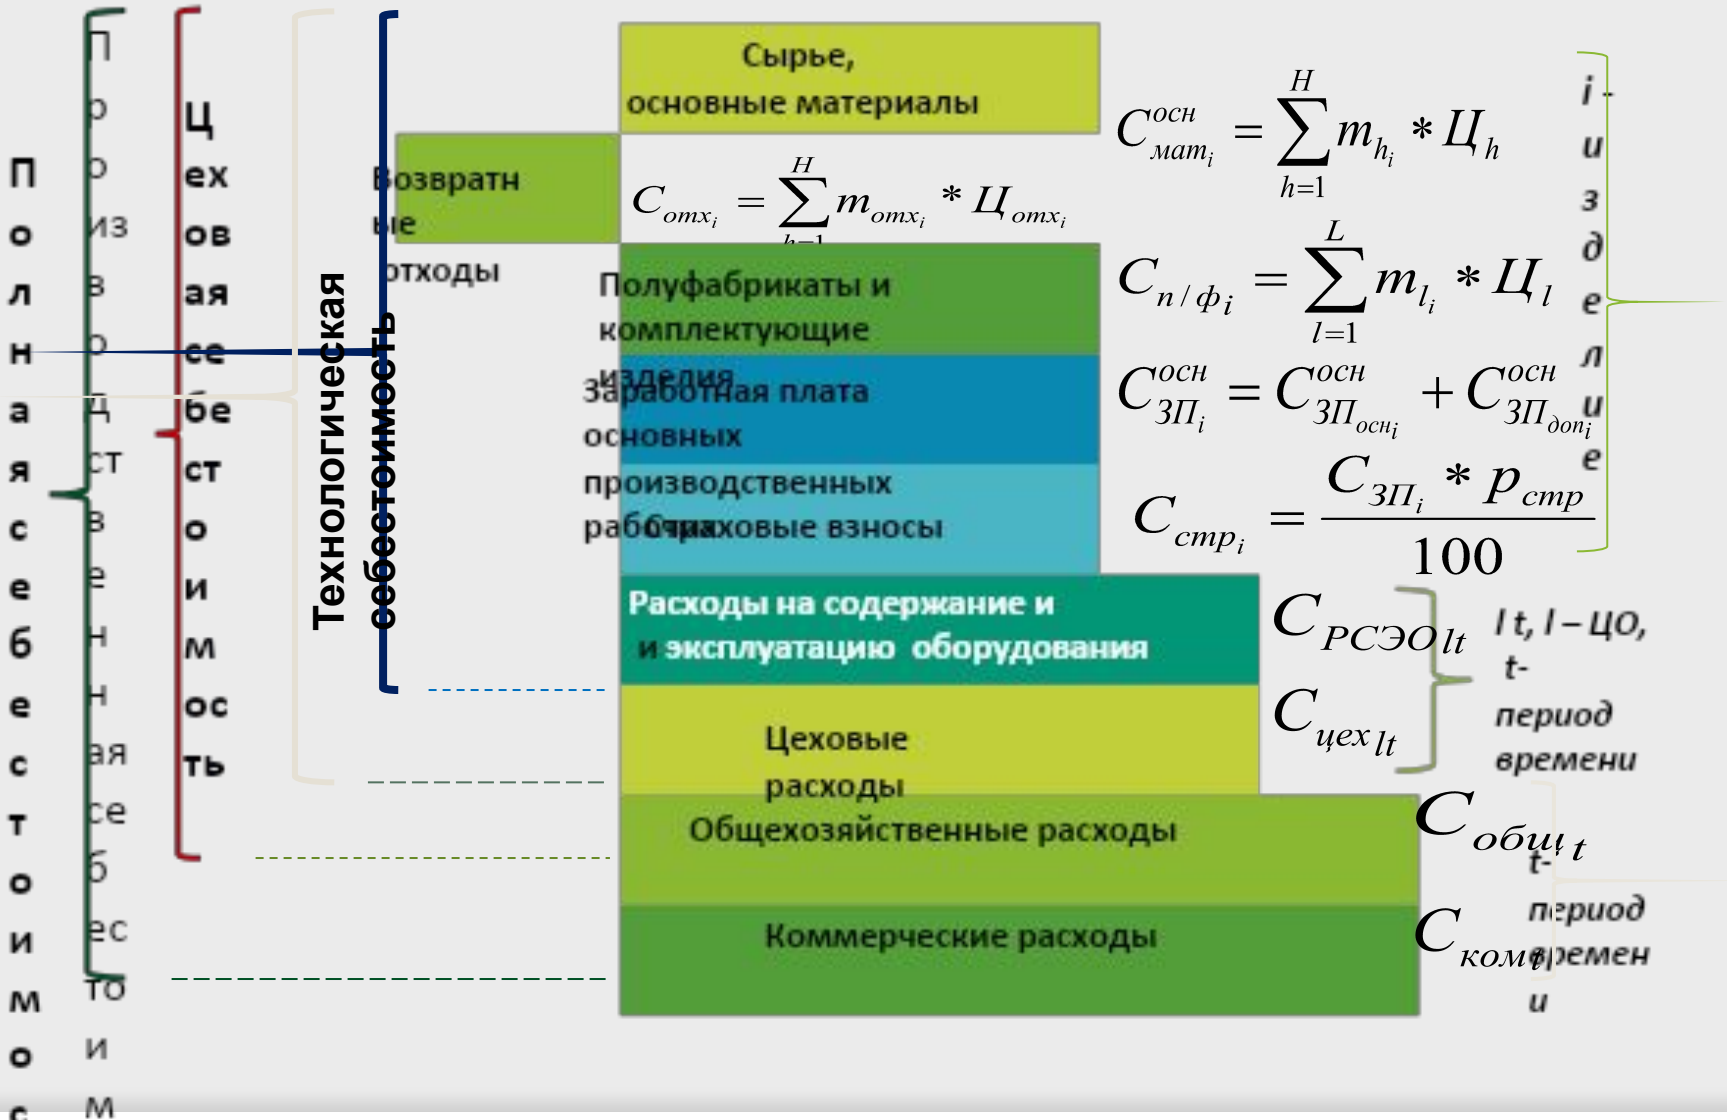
П о л н а я с е б е с т о и м о с

П р о из в о д ст в е н н ая се б ес то и м

Ц ех ов ая се бе ст о и м ос ть

Технологическая себестоимость

Сырье, основные материалы

$C^{осн}_{мат_i} = \sum_{h=1}^{H} m_{h_i} * Ц_h$

Возвратные отходы

$C_{отх_i} = \sum_{h=1}^{H} m_{отх_i} * Ц_{отх_i}$

Полуфабрикаты и комплектующие изделия

$C_{п/ф_i} = \sum_{l=1}^{L} m_{l_i} * Ц_l$

Заработная плата основных производственных рабочих

$C^{осн}_{ЗП_i} = C^{осн}_{ЗП_{осн_i}} + C^{осн}_{ЗП_{доп_i}}$

Страховые взносы

$C_{стр_i} = \frac{C_{ЗП_i} * p_{стр}}{100}$

i - и з д е л и е

Расходы на содержание и и эксплуатацию оборудования

$C_{РСЭО\,lt}$

Цеховые расходы

$C_{цех\,lt}$

l t, l – ЦО, t- период времени

Общехозяйственные расходы

$C_{общ\,t}$

Коммерческие расходы

$C_{ком\,t}$

t- период времени